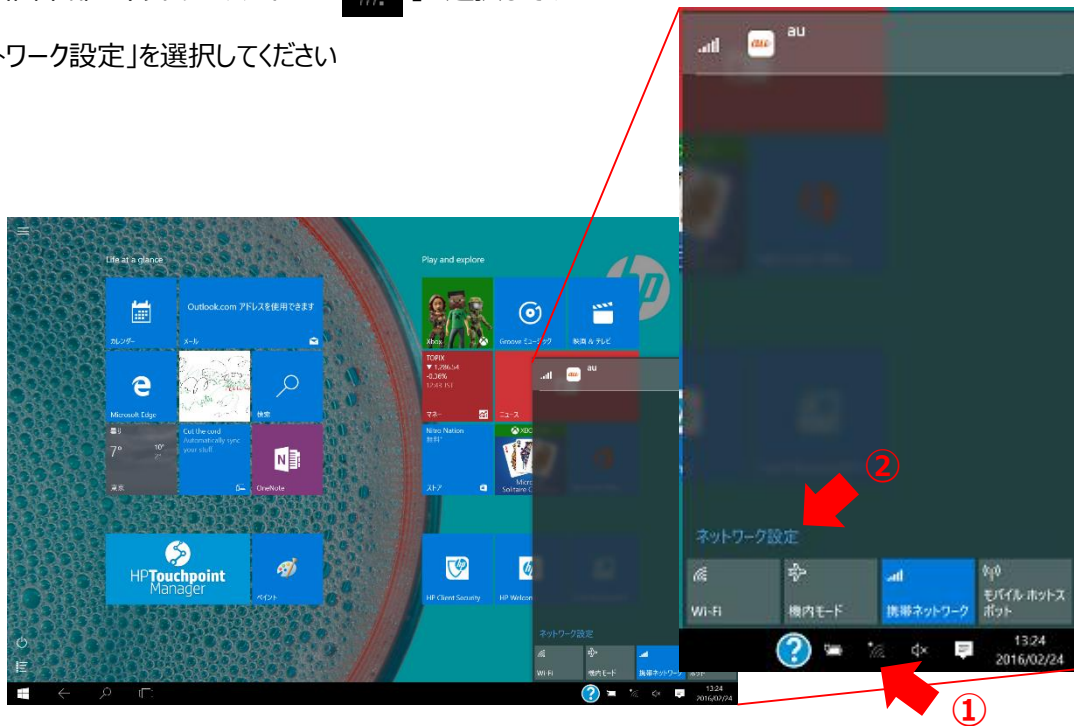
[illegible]ットワーク設定」を選択してください

Life at a glance

Outlook.com アドレスを使用できます

カレンダー

メール

Microsoft Edge

検索

7°

Cut the cord
Automatically sync your stuff.

OneNote

HP Touchpoint Manager

ペイント

Play and explore

Xbox

Groove ミュージック

映画 & テレビ

TOPIX

マネー

ニュース

Nitro Nation
無料

ストア

Microsoft Solitaire C

HP Client Security

HP Welcom

au

ネットワーク設定

Wi-Fi

機内モード

携帯ネットワーク

13:24
2016/02/24

au

②

ネットワーク設定

Wi-Fi

機内モード

携帯ネットワーク

モバイル ホットスポット

13:24
2016/02/24

①